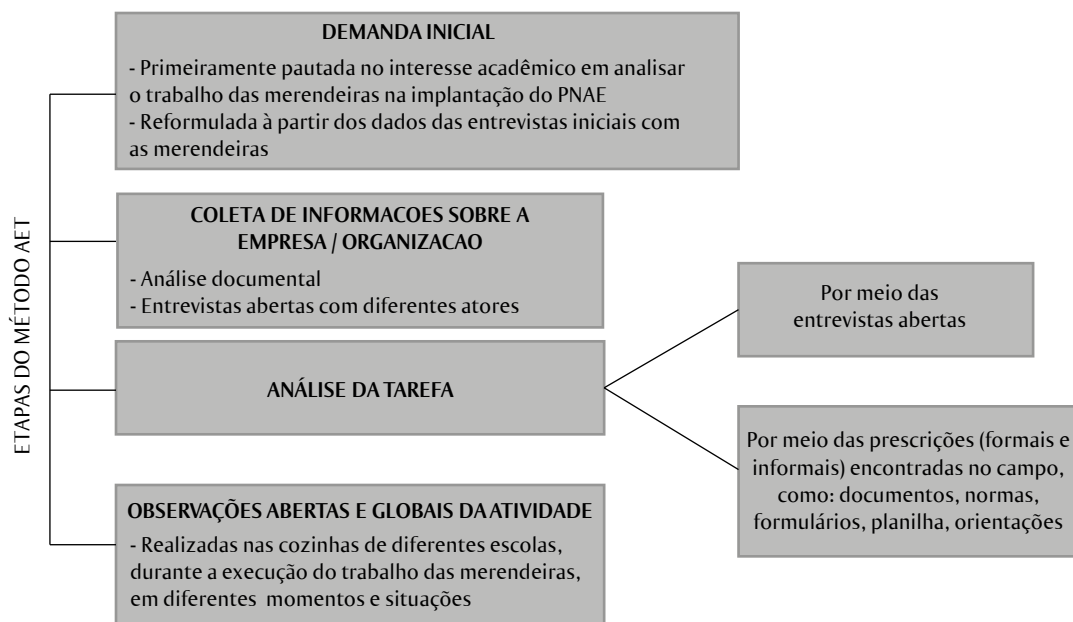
ETAPAS DO MÉTODO AET

DEMANDA INICIAL

- Primeiramente pautada no interesse acadêmico em analisar o trabalho das merendeiras na implantação do PNAE
- Reformulada à partir dos dados das entrevistas iniciais com as merendeiras

COLETA DE INFORMACOES SOBRE A EMPRESA / ORGANIZACAO

- Análise documental
- Entrevistas abertas com diferentes atores

ANÁLISE DA TAREFA

Por meio das entrevistas abertas

Por meio das prescrições (formais e informais) encontradas no campo, como: documentos, normas, formulários, planilha, orientações

OBSERVAÇÕES ABERTAS E GLOBAIS DA ATIVIDADE

- Realizadas nas cozinhas de diferentes escolas, durante a execução do trabalho das merendeiras, em diferentes momentos e situações